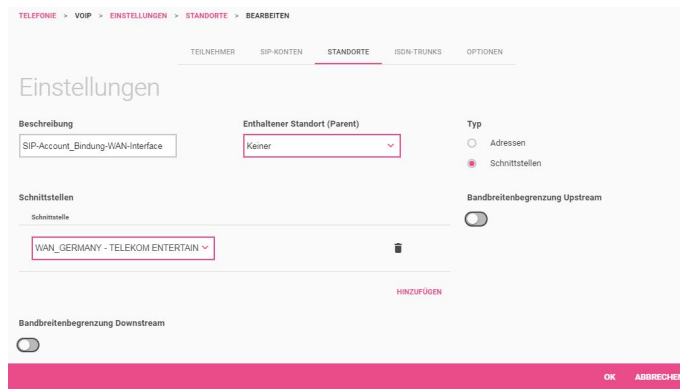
TELEFONIE > VOIP > EINSTELLUNGEN > STANDORTE > BEARBEITEN

TEILNEHMER SIP-KONTEN STANDORTE ISDN-TRUNKS OPTIONEN

Einstellungen

Beschreibung
SIP-Account_Bindung-WAN-Interface

Enthaltener Standort (Parent)
Keiner

Typ
Adressen
Schnittstellen

Schnittstellen
Schnittstelle
WAN_GERMANY - TELEKOM ENTERTAIN

Bandbreitenbegrenzung Upstream

HINZUFÜGEN

Bandbreitenbegrenzung Downstream

OK ABBRECHE